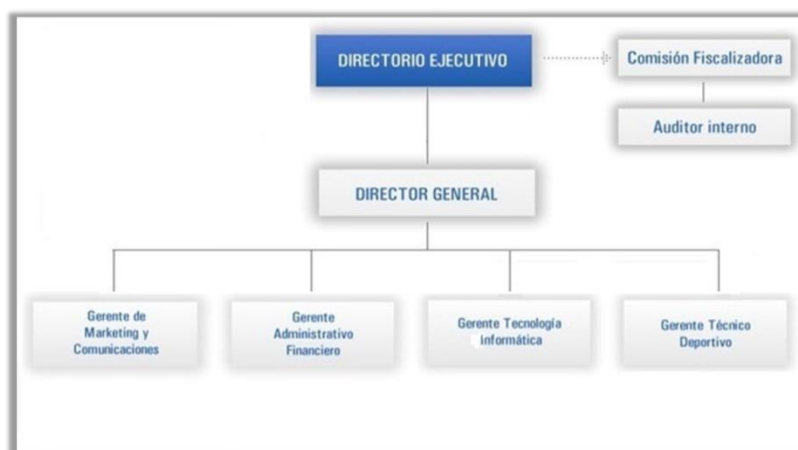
DIRECTORIO EJECUTIVO

Comisión Fiscalizadora

Auditor interno

DIRECTOR GENERAL

Gerente de Marketing y Comunicaciones

Gerente Administrativo Financiero

Gerente Tecnología informática

Gerente Técnico Deportivo